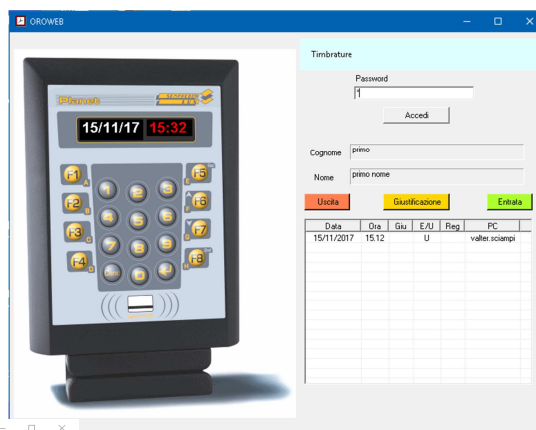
OROWEB

Planet

15/11/17 15:32

F1 A
F2 B
F3 C
F4 D
F5
F6
F7
F8

1 2 3
4 5 6
7 8 9
0

Timbrature

Password

1

Accedi

Cognome primo

Nome primo nome

Uscita Giustificazione Entrata

| Data | Ora | Giu | E/U | Reg | PC |
|---|---|---|---|---|---|
| 15/11/2017 | 15.12 | | U | | valter.sciampi |